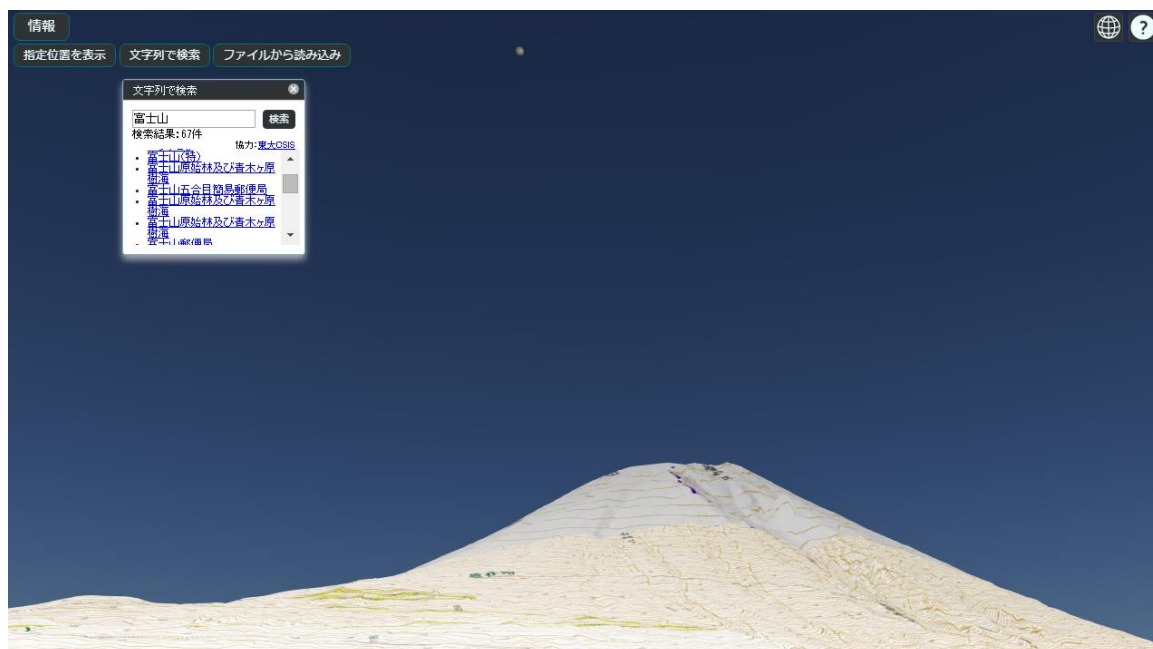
情報

指定位置を表示 文字列で検索 ファイルから読み込み

?

文字列で検索

富士山

検索

検索結果：67件

協力：東大CSIS

- 富士山(特)
- 富士山原始林及び青木ヶ原樹海
- 富士山五合目簡易郵便局
- 富士山原始林及び青木ヶ原樹海
- 富士山原始林及び青木ヶ原樹海
- 富士山郵便局